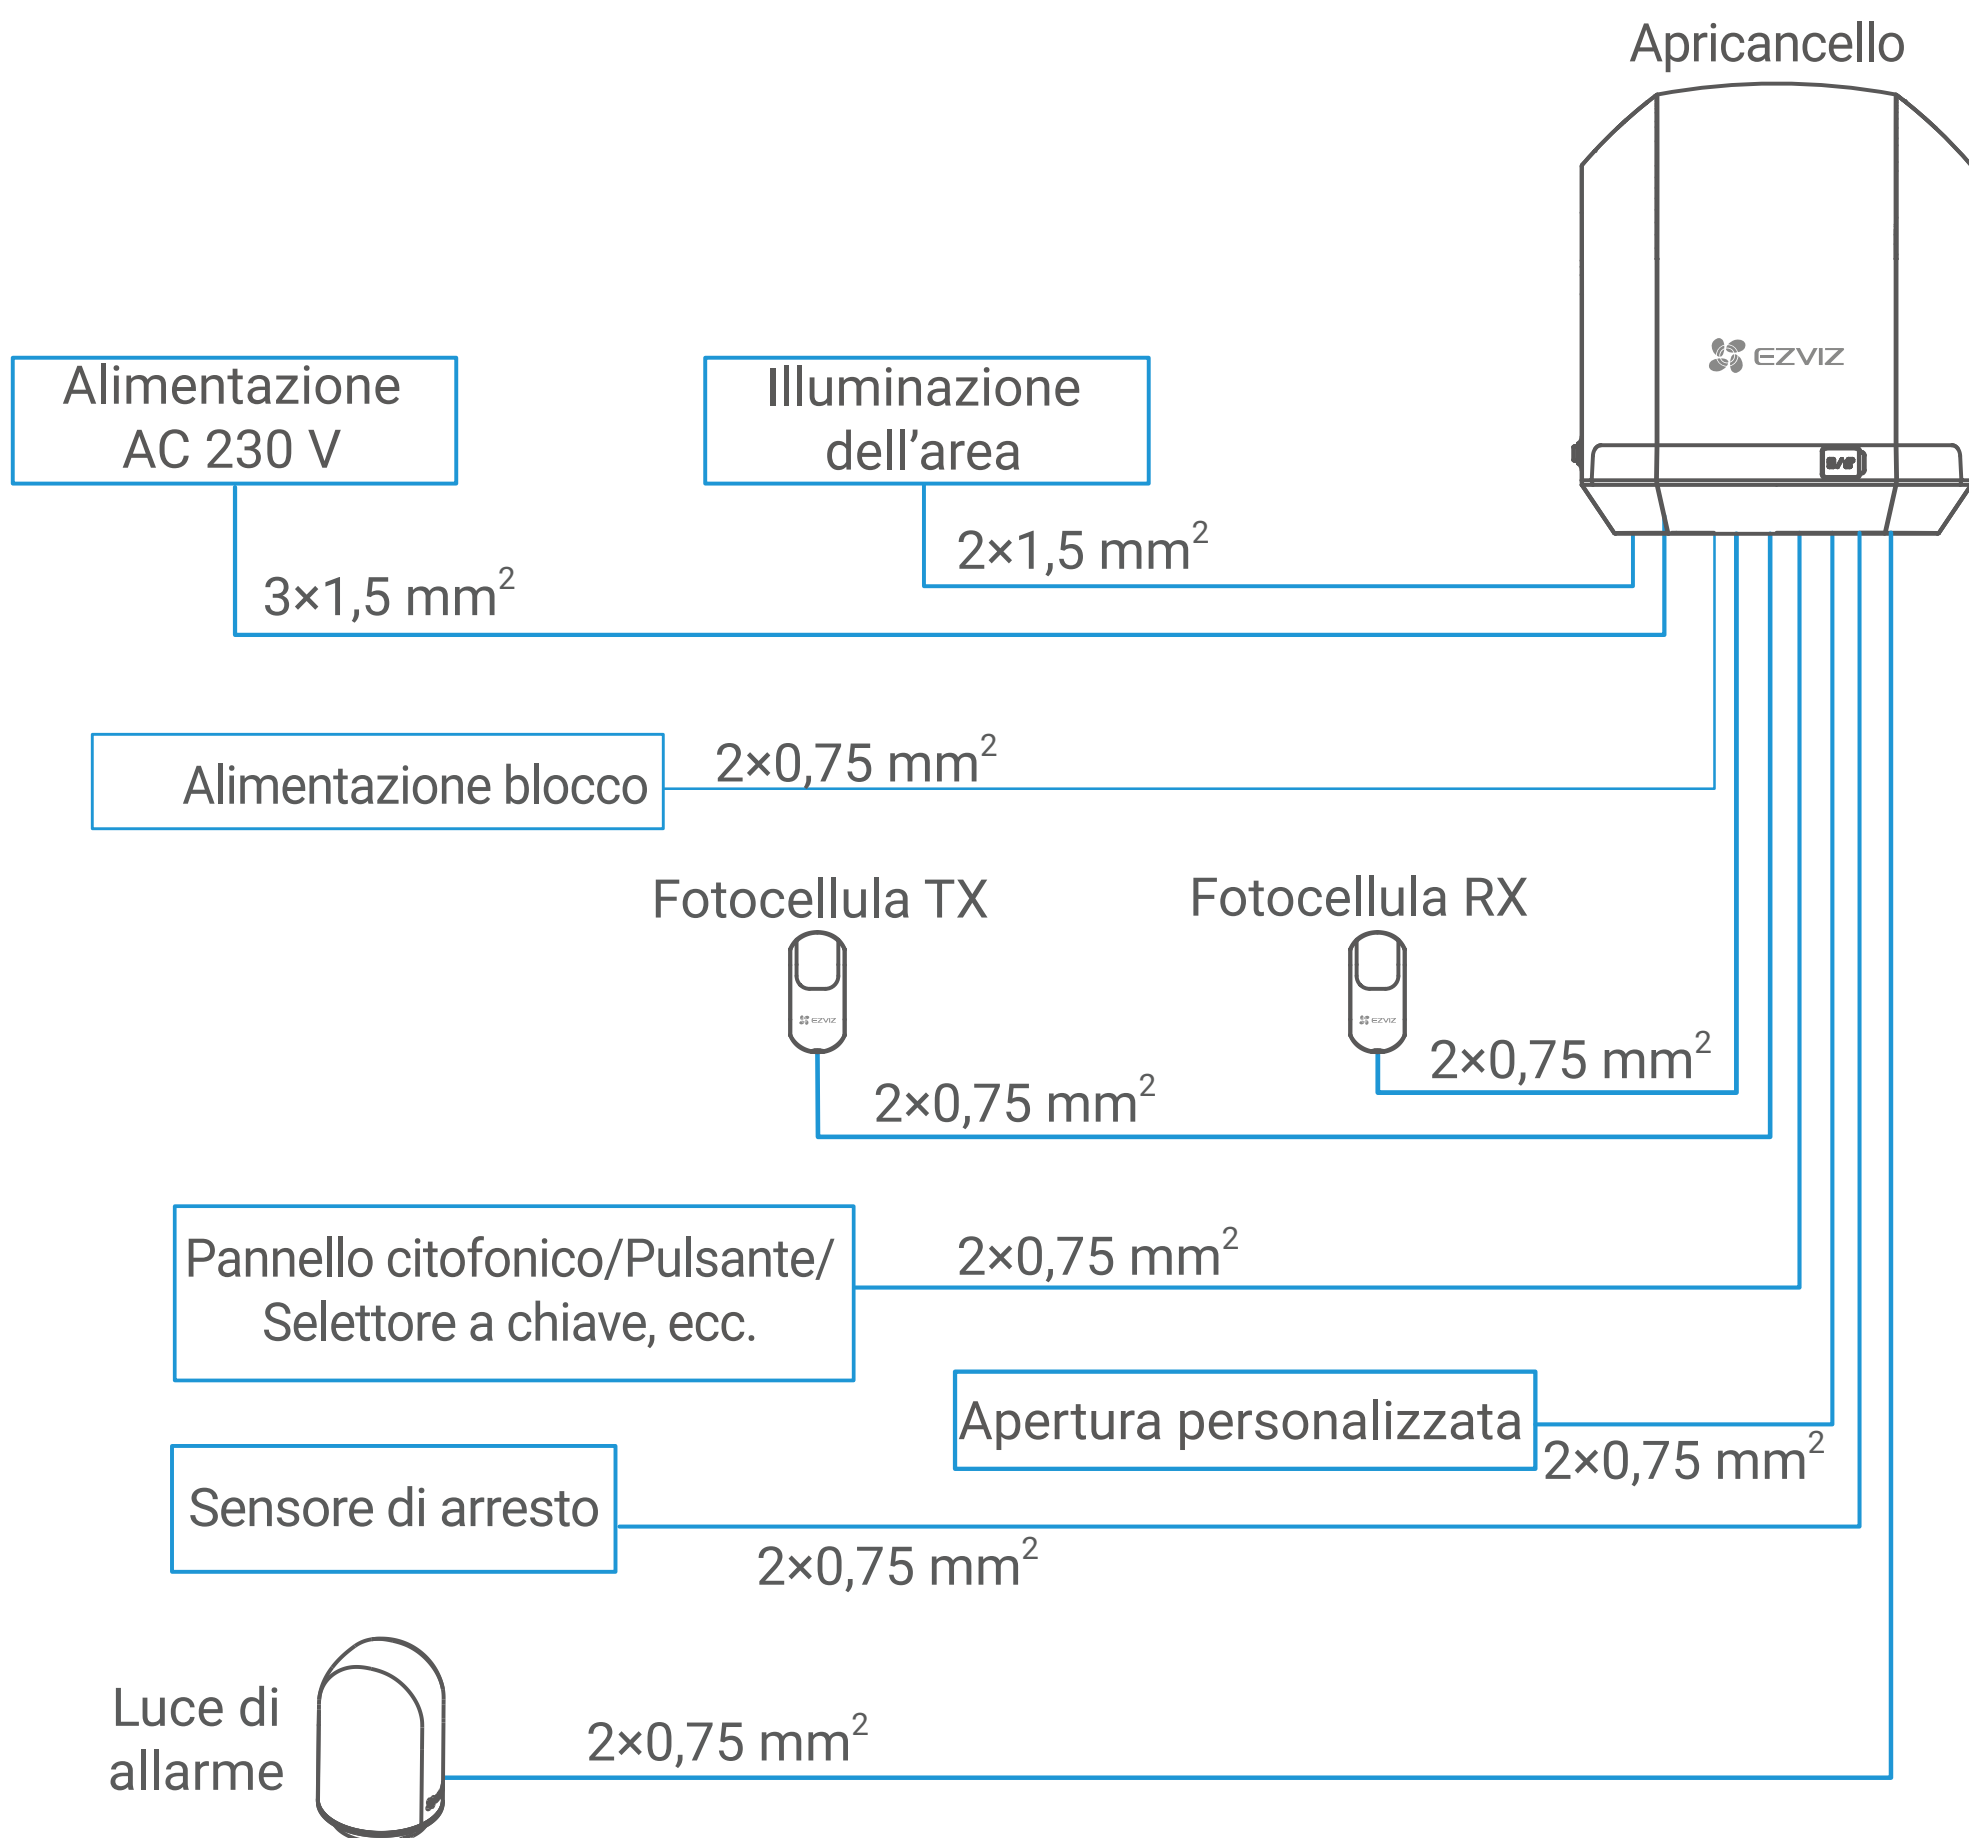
Apricancello

EZVIZ

Alimentazione AC 230 V

Illuminazione dell’area

$2\times1,5$ mm$^2$

$3\times1,5$ mm$^2$

Alimentazione blocco

$2\times0,75$ mm$^2$

Fotocellula TX

Fotocellula RX

$2\times0,75$ mm$^2$

$2\times0,75$ mm$^2$

Pannello citofonico/Pulsante/ Selettore a chiave, ecc.

$2\times0,75$ mm$^2$

Apertura personalizzata

$2\times0,75$ mm$^2$

Sensore di arresto

$2\times0,75$ mm$^2$

Luce di allarme

$2\times0,75$ mm$^2$